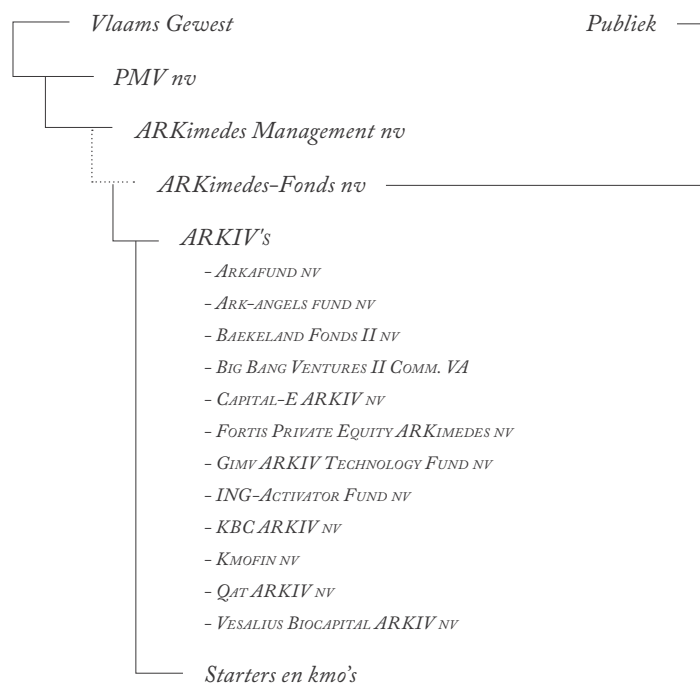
Vlaams Gewest

Publiek

PMV nv

ARKimedes Management nv

ARKimedes-Fonds nv

ARKIV's

- Arkafund nv
- Ark-angels fund nv
- Baekeland Fonds II nv
- Big Bang Ventures II Comm. VA
- Capital-E ARKIV nv
- Fortis Private Equity ARKimedes nv
- Gimv ARKIV Technology Fund nv
- ING-Activator Fund nv
- KBC ARKIV nv
- Kmofin nv
- Qat ARKIV nv
- Vesalius Biocapital ARKIV nv

Starters en kmo's